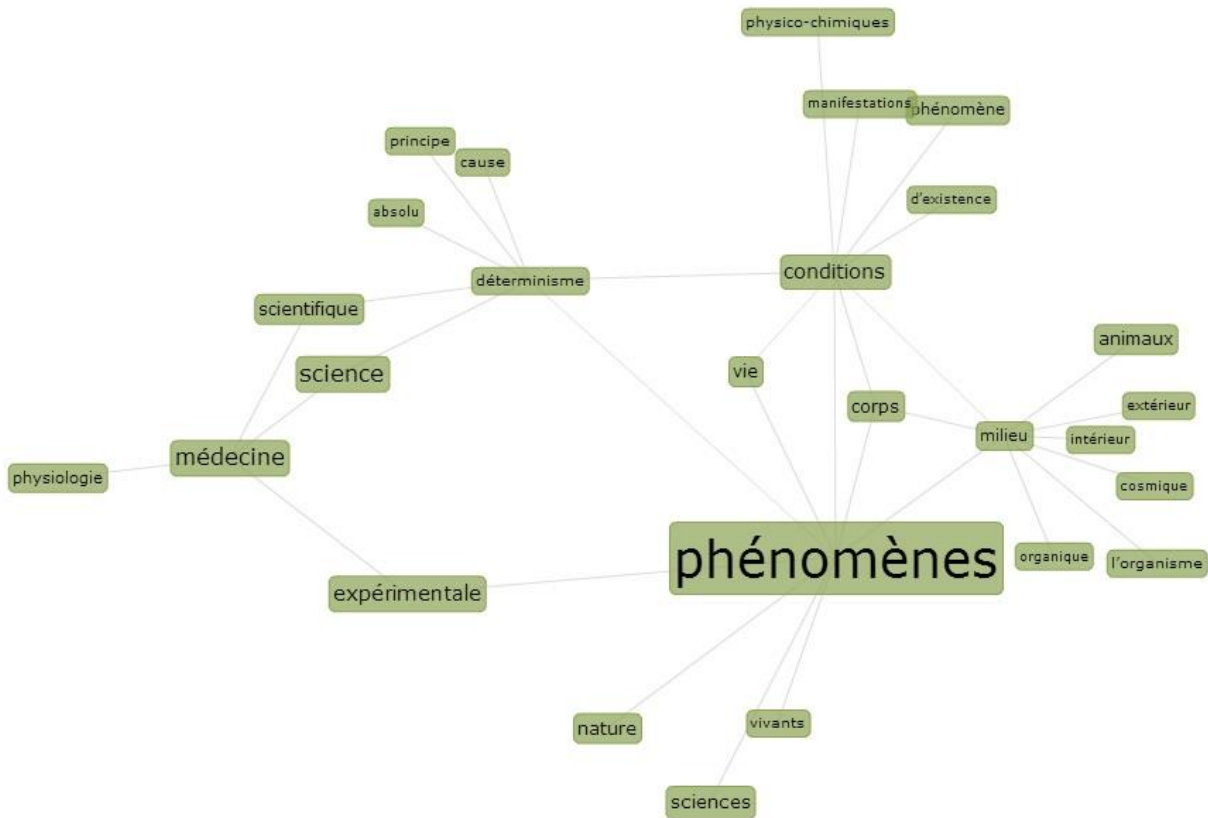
physico-chimiques
manifestations
phénomène
principe
cause
absolu
d'existence
déterminisme
conditions
scientifique
science
animaux
vie
corps
extérieur
milieu
intérieur
médecine
physiologie
cosmique
phénomènes
organique
l'organisme
expérimentale
nature
vivants
sciences